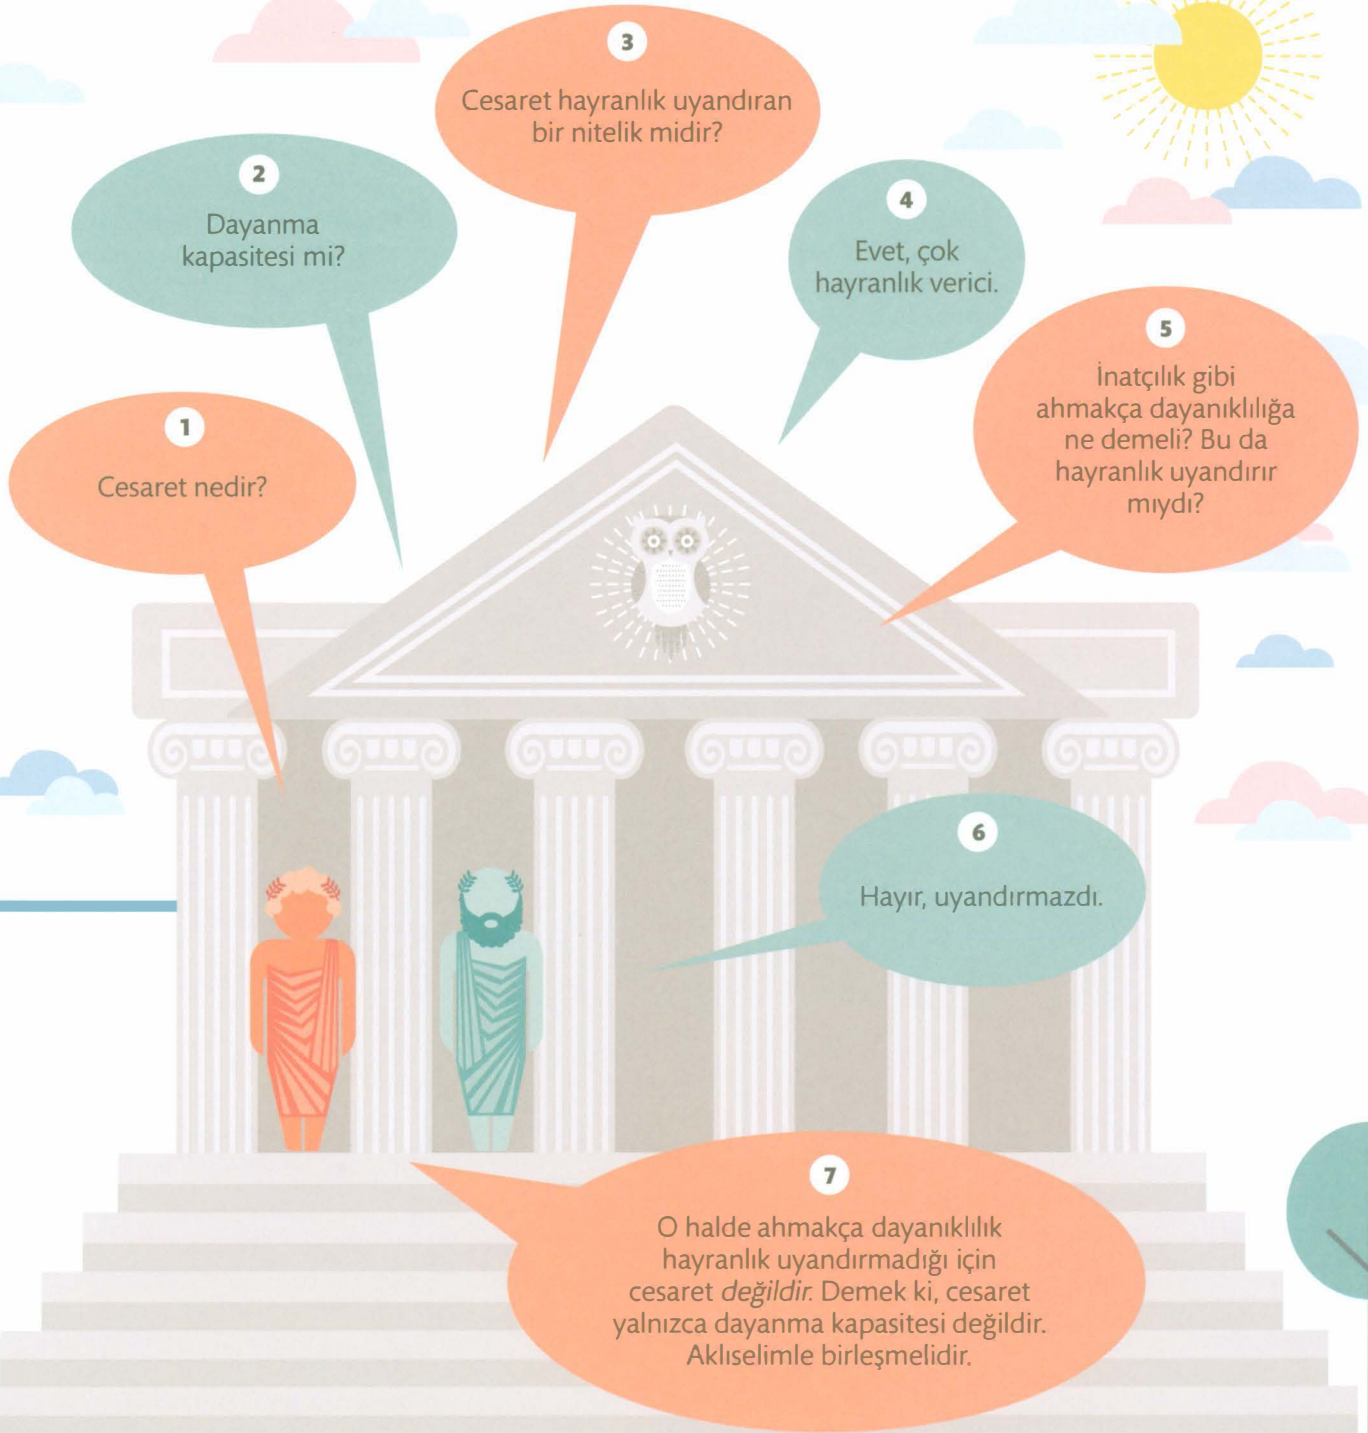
3

Cesaret hayranlık uyandıran bir nitelik midir?

2

Dayanma kapasitesi mi?

4

Evet, çok hayranlık verici.

5

İnatçılık gibi ahmakça dayanıklılığa ne demeli? Bu da hayranlık uyandırır mıydı?

1

Cesaret nedir?

6

Hayır, uyandırmazdı.

7

O halde ahmakça dayanıklılık hayranlık uyandırmadığı için cesaret *değildir.* Demek ki, cesaret yalnızca dayanma kapasitesi değildir. Aklıselimle birleşmelidir.